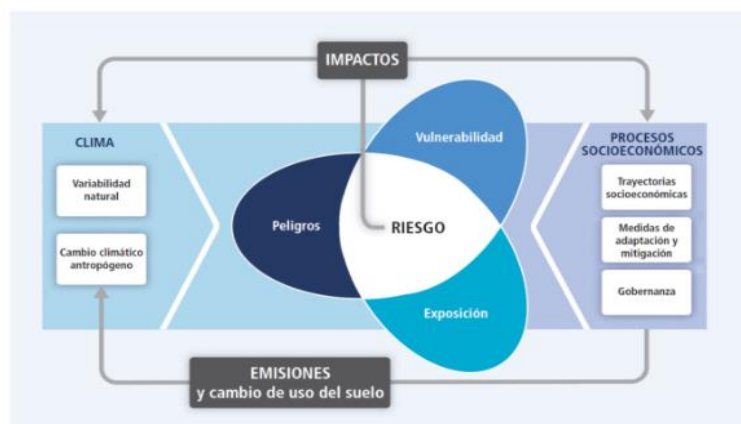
IMPACTOS

CLIMA

Variabilidad natural

Cambio climático antropógeno

Vulnerabilidad

Peligros

RIESGO

Exposición

PROCESOS SOCIOECONÓMICOS

Trayectorias socioeconómicas

Medidas de adaptación y mitigación

Gobernanza

EMISIONES
y cambio de uso del suelo